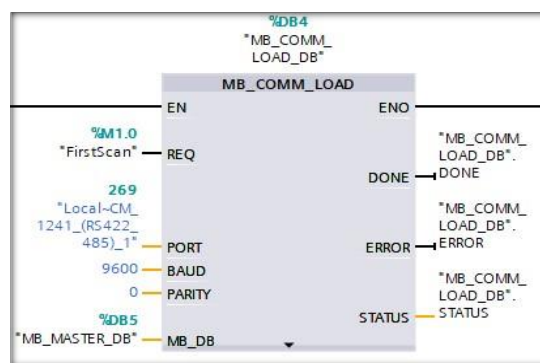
%DB4
"MB_COMM_LOAD_DB"

MB_COMM_LOAD

EN

ENO

%M1.0
"FirstScan"

REQ

269
"Local~CM_1241_(RS422_485)_1"

PORT

9600

BAUD

0

PARITY

%DB5
"MB_MASTER_DB"

MB_DB

DONE

"MB_COMM_LOAD_DB".DONE

ERROR

"MB_COMM_LOAD_DB".ERROR

STATUS

"MB_COMM_LOAD_DB".STATUS